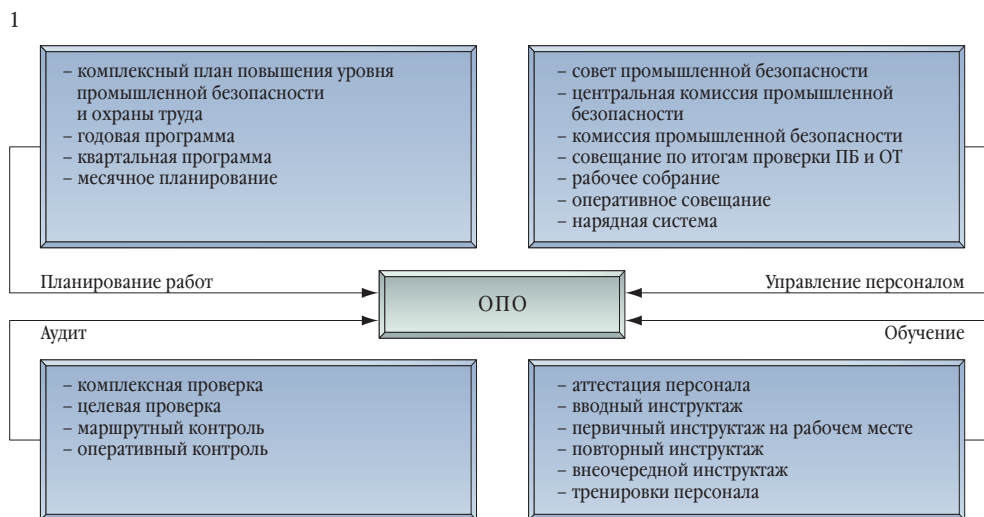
1

– комплексный план повышения уровня промышленной безопасности и охраны труда
– годовая программа
– квартальная программа
– месячное планирование

– совет промышленной безопасности
– центральная комиссия промышленной безопасности
– комиссия промышленной безопасности
– совещание по итогам проверки ПБ и ОТ
– рабочее собрание
– оперативное совещание
– нарядная система

Планирование работ

ОПО

Управление персоналом

Аудит

Обучение

– комплексная проверка
– целевая проверка
– маршрутный контроль
– оперативный контроль

– аттестация персонала
– вводный инструктаж
– первичный инструктаж на рабочем месте
– повторный инструктаж
– внеочередной инструктаж
– тренировки персонала